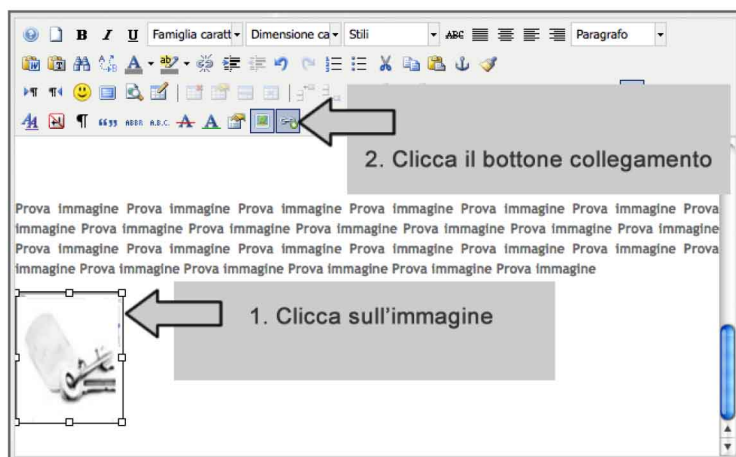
B I U Famiglia caratt ▾ Dimensione ca ▾ Stili ▾ Paragrafo ▾

2. Clicca il bottone collegamento

Prova immagine Prova immagine Prova immagine Prova immagine Prova immagine Prova immagine Prova immagine Prova immagine Prova immagine Prova immagine Prova immagine Prova immagine Prova immagine Prova immagine Prova immagine Prova immagine Prova immagine Prova immagine Prova immagine Prova immagine Prova immagine Prova immagine Prova immagine Prova immagine Prova immagine Prova immagine Prova immagine

1. Clicca sull'immagine